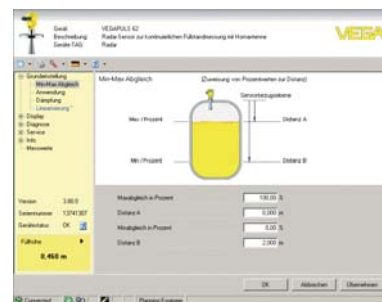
Gerät	VEGAPULS 62
Beschreibung	Radar Sensor zur kontinuierlichen Füllstandmessung mit Hornantenne
Geräte-TAG	Radar

VEGA

Grundeinstellung
Min-Max-Abgleich
Anwendung
Dämpfung
Linearisierung
Display
Diagnose
Service
Info
Messwerte

Min-Max Abgleich
(Zuweisung von Prozentwerten zur Distanz)

Sensorbezugsebene
Max / Prozent
Distanz A
Min / Prozent
Distanz B

Maxabgleich in Prozent	100,00 %
Distanz A	0,000 m
Minabgleich in Prozent	0,00 %
Distanz B	2,000 m

Version	3.80.0
Seriennummer	13741307
Gerätestatus	OK

Füllhöhe
0,460 m

OK	Abbrechen	Übernehmen

Connected	Planning Engineer